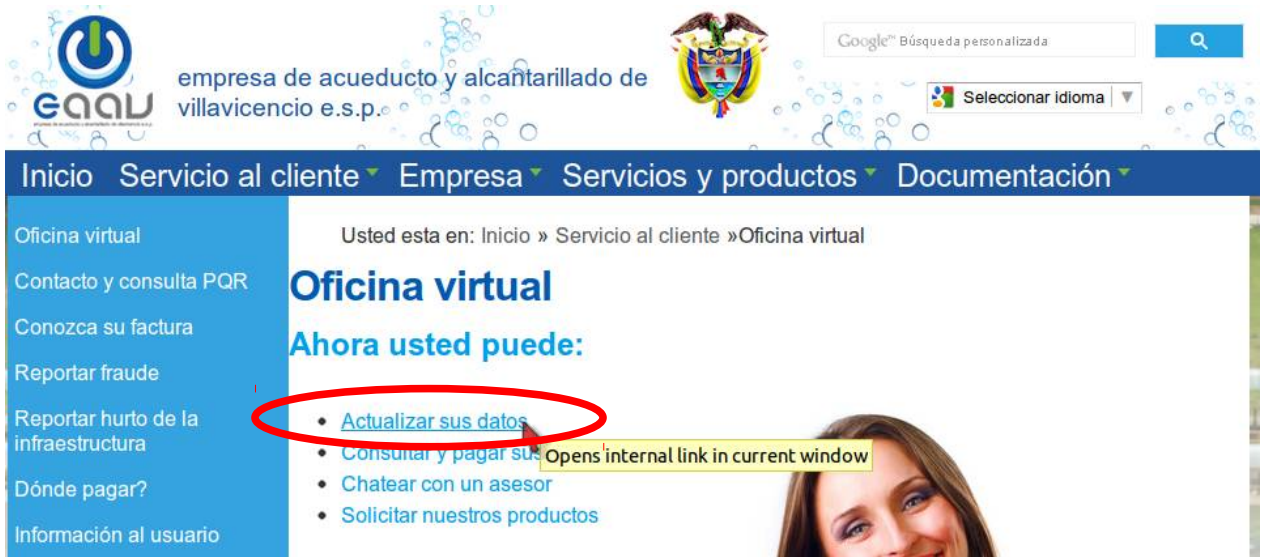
eaav

empresa de acueducto y alcantarillado de villavicencio e.s.p.

Google™ Búsqueda personalizada

Seleccionar idioma ▼

Inicio Servicio al cliente Empresa Servicios y productos Documentación

Oficina virtual

Contacto y consulta PQR

Conozca su factura

Reportar fraude

Reportar hurto de la infraestructura

Dónde pagar?

Información al usuario

Usted esta en: Inicio » Servicio al cliente »Oficina virtual

Oficina virtual

Ahora usted puede:

- Actualizar sus datos
- Consultar y pagar su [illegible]
- Chatear con un asesor
- Solicitar nuestros productos

Opens internal link in current window